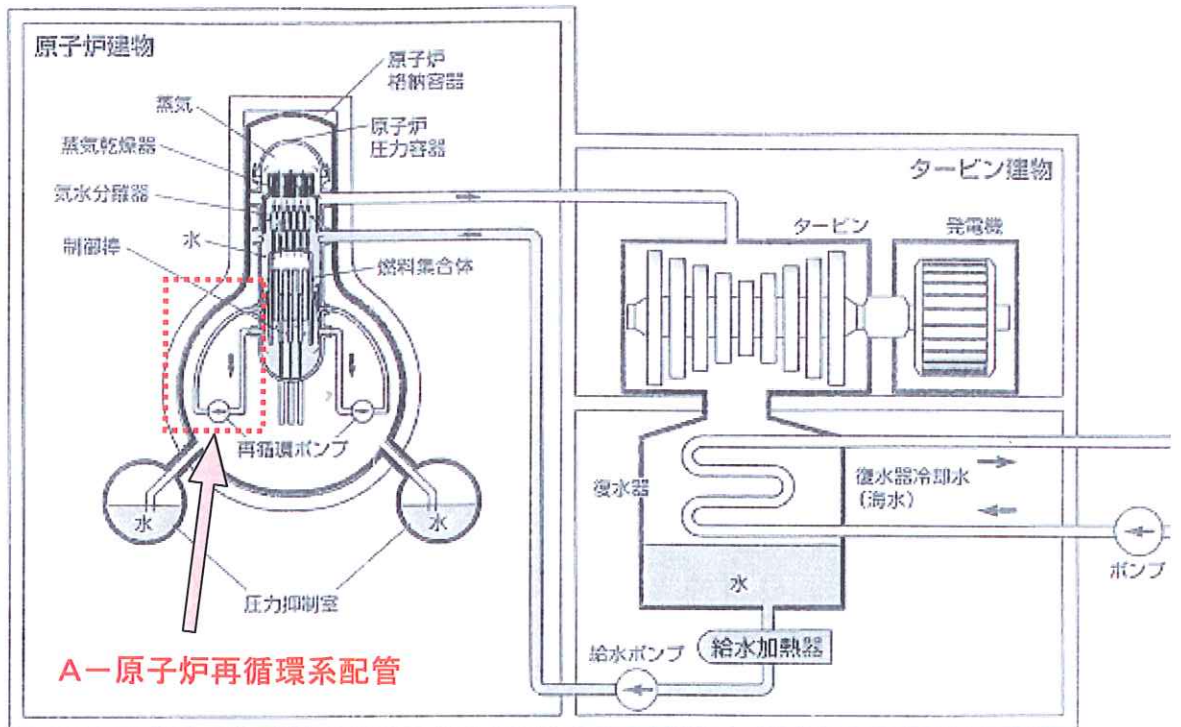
原子炉建物
原子炉
格納容器
蒸気
原子炉
圧力容器
蒸気乾燥器
気水分離器
水
制御棒
燃料集合体
再循環ポンプ
水
水
圧力抑制室
A－原子炉再循環系配管
タービン建物
タービン
発電機
復水器
復水器冷却水
(海水)
水
ポンプ
給水ポンプ
給水加熱器